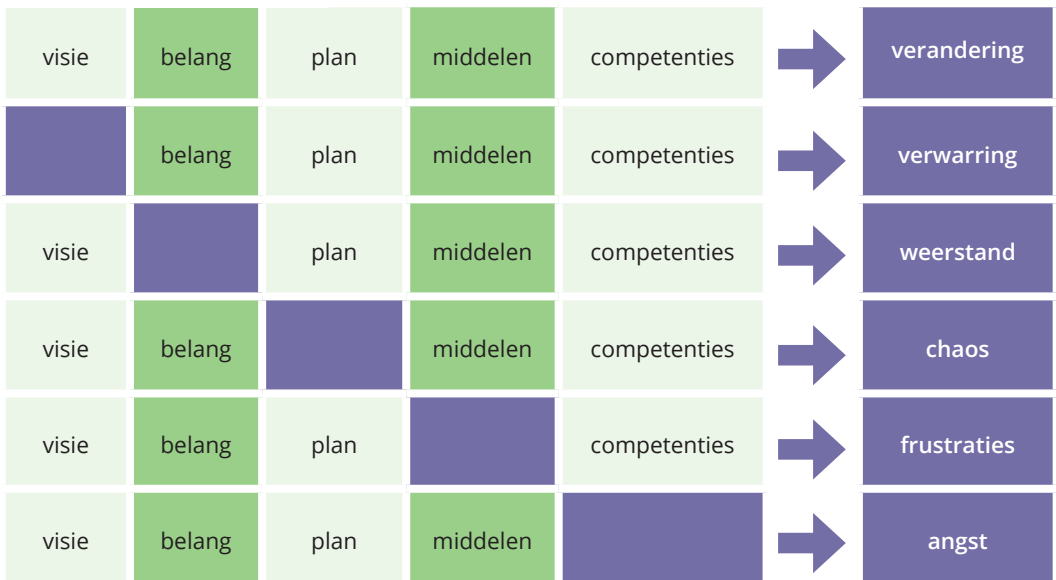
| visie | belang | plan | middelen | competenties | verandering |
|---|---|---|---|---|---|
|  | belang | plan | middelen | competenties | verwarring |
| visie |  | plan | middelen | competenties | weerstand |
| visie | belang |  | middelen | competenties | chaos |
| visie | belang | plan |  | competenties | frustraties |
| visie | belang | plan | middelen |  | angst |